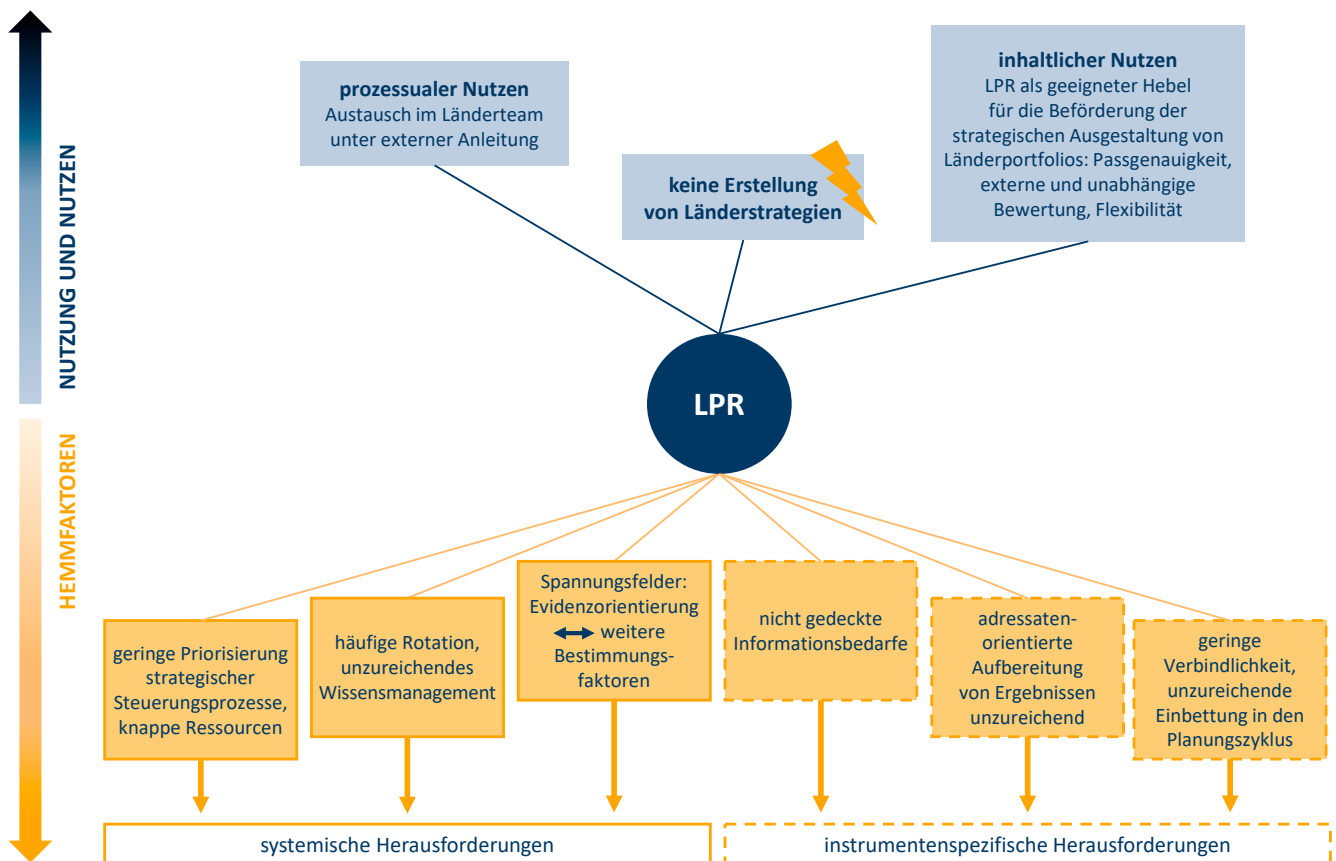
NUTZUNG UND NUTZEN

HEMMFAKTOREN

**prozessualer Nutzen**
Austausch im Länderteam unter externer Anleitung

**keine Erstellung von Länderstrategien**

**inhaltlicher Nutzen**
LPR als geeigneter Hebel für die Beförderung der strategischen Ausgestaltung von Länderportfolios: Passgenauigkeit, externe und unabhängige Bewertung, Flexibilität

**LPR**

geringe Priorisierung strategischer Steuerungsprozesse, knappe Ressourcen

häufige Rotation, unzureichendes Wissensmanagement

Spannungsfelder: Evidenzorientierung ⟷ weitere Bestimmungsfaktoren

nicht gedeckte Informationsbedarfe

adressatenorientierte Aufbereitung von Ergebnissen unzureichend

geringe Verbindlichkeit, unzureichende Einbettung in den Planungszyklus

systemische Herausforderungen

instrumentenspezifische Herausforderungen